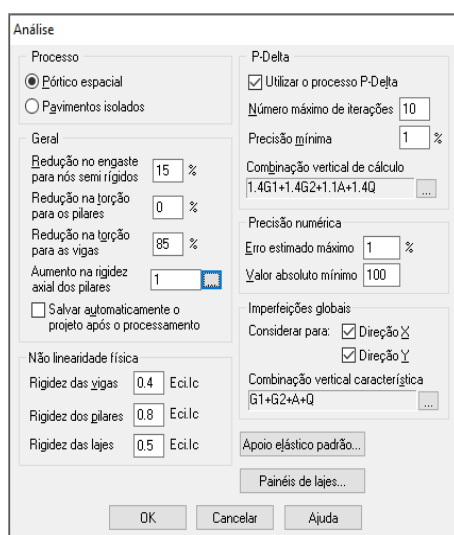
Análise

Processo
Pórtico espacial
Pavimentos isolados

Geral
Redução no engaste para nós semi rígidos 15 %
Redução na torção para os pilares 0 %
Redução na torção para as vigas 85 %
Aumento na rigidez axial dos pilares 1 ...
Salvar automaticamente o projeto após o processamento

Não linearidade física
Rigidez das vigas 0.4 Eci.Ic
Rigidez dos pilares 0.8 Eci.Ic
Rigidez das lajes 0.5 Eci.Ic

P-Delta
Utilizar o processo P-Delta
Número máximo de iterações 10
Precisão mínima 1 %
Combinação vertical de cálculo
1.4G1+1.4G2+1.1A+1.4Q ...

Precisão numérica
Erro estimado máximo 1 %
Valor absoluto mínimo 100

Imperfeições globais
Considerar para: Direção X
Direção Y
Combinação vertical característica
G1+G2+A+Q ...

Apoio elástico padrão...
Painéis de lajes...

OK Cancelar Ajuda